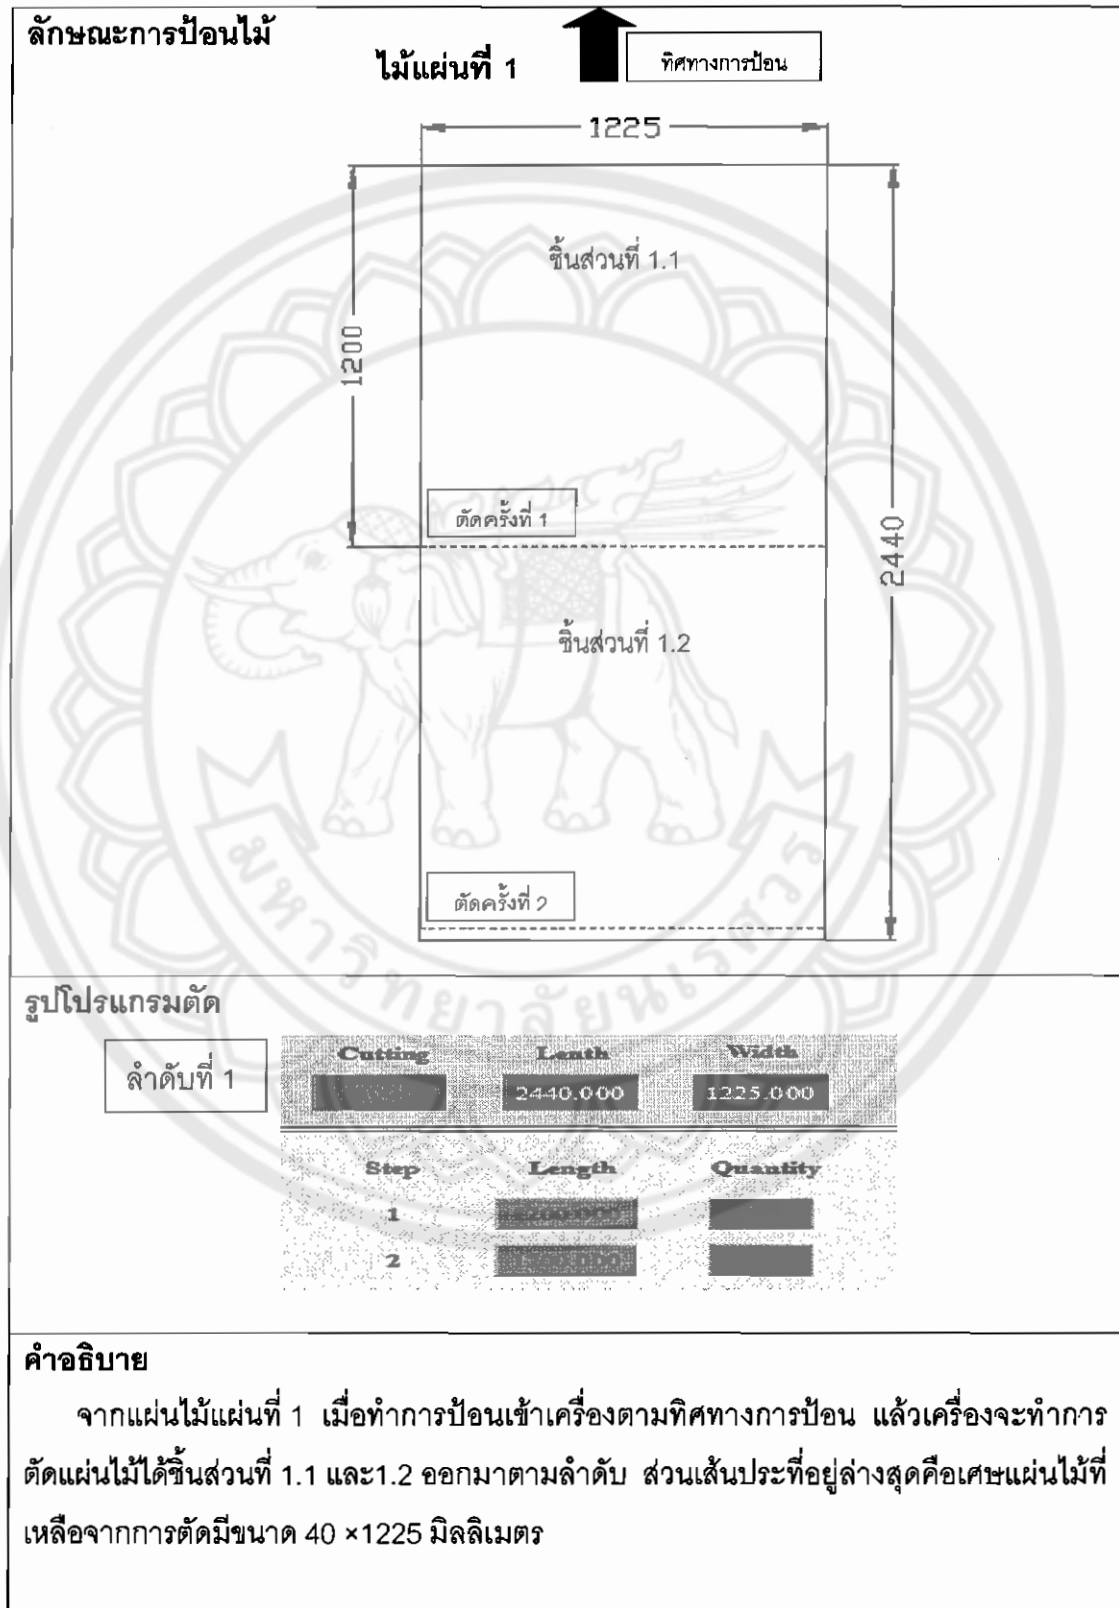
ลักษณะการป้อนไม้

ไม้แผ่นที่ 1

ทิศทางการป้อน

1225

ชิ้นส่วนที่ 1.1

1200

ตัดครั้งที่ 1

2440

ชิ้นส่วนที่ 1.2

ตัดครั้งที่ 2

รูปโปรแกรมตัด

ลำดับที่ 1

| Cutting | Lenth | Width |
|---|---|---|
| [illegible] | 2440.000 | 1225.000 |

| Step | Length | Quantity |
|---|---|---|
| 1 | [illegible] | |
| 2 | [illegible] | |

คำอธิบาย

จากแผ่นไม้แผ่นที่ 1 เมื่อทำการป้อนเข้าเครื่องตามทิศทางการป้อน แล้วเครื่องจะทำการตัดแผ่นไม้ได้ชิ้นส่วนที่ 1.1 และ1.2 ออกมาตามลำดับ ส่วนเส้นประที่อยู่ล่างสุดคือเศษแผ่นไม้ที่เหลือจากการตัดมีขนาด 40 ×1225 มิลลิเมตร